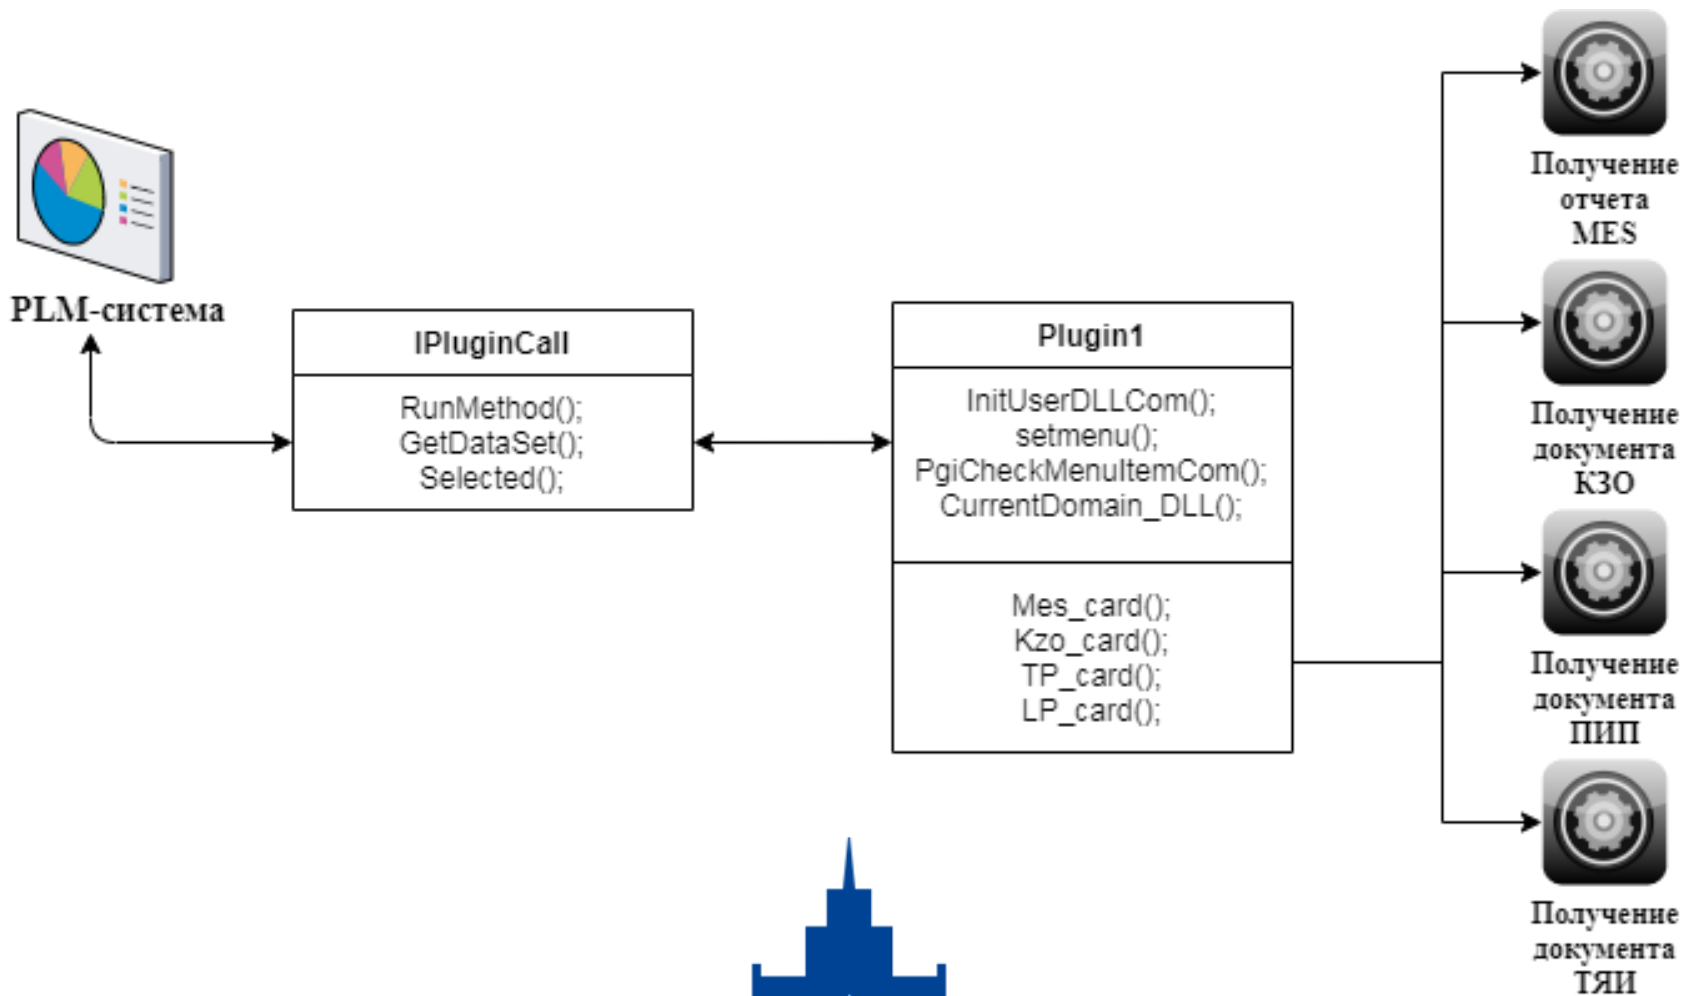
PLM-система

IPluginCall

RunMethod();
GetDataSet();
Selected();

Plugin1

InitUserDLLCom();
setmenu();
PgiCheckMenuItemCom();
CurrentDomain_DLL();

Mes_card();
Kzo_card();
TP_card();
LP_card();

Получение отчета MES

Получение документа КЗО

Получение документа ПИП

Получение документа ТЯИ